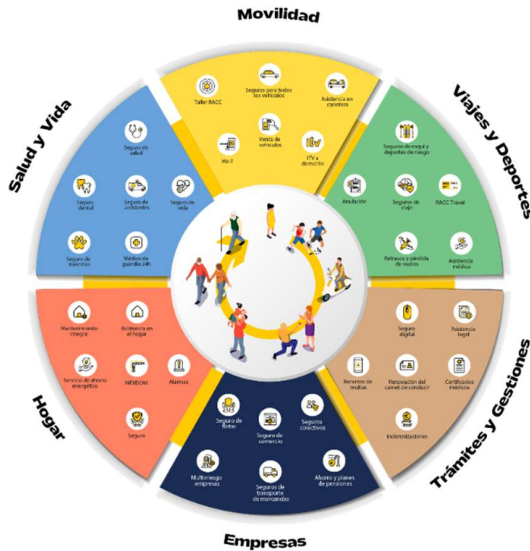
Movilidad

Taller RACC

Seguros para todos los vehículos

Asistencia en carretera

Mo-T

Venta de vehículos

ITV a domicilio

Viajes y Deportes

Seguros de esquí y deportes de riesgo

Anulación

Seguros de viaje

RACC Travel

Retrasos y pérdida de vuelos

Asistencia médica

Trámites y Gestiones

Seguro digital

Asistencia legal

Recursos de multas

Renovación del carnet de conducir

Certificados médicos

Indemnizaciones

Empresas

Seguros de flotas

Seguros de comercio

Seguros colectivos

Multirriesgo empresas

Seguros de transporte de mercancías

Ahorro y planes de pensiones

Hogar

Mantenimiento integral

Asistencia en el hogar

Servicio de ahorro energético

NEXDOM

Alarmas

Seguro

Salud y Vida

Seguros de salud

Seguro dental

Seguros de accidentes

Seguro de vida

Seguros de mascotas

Médico de guardia 24h